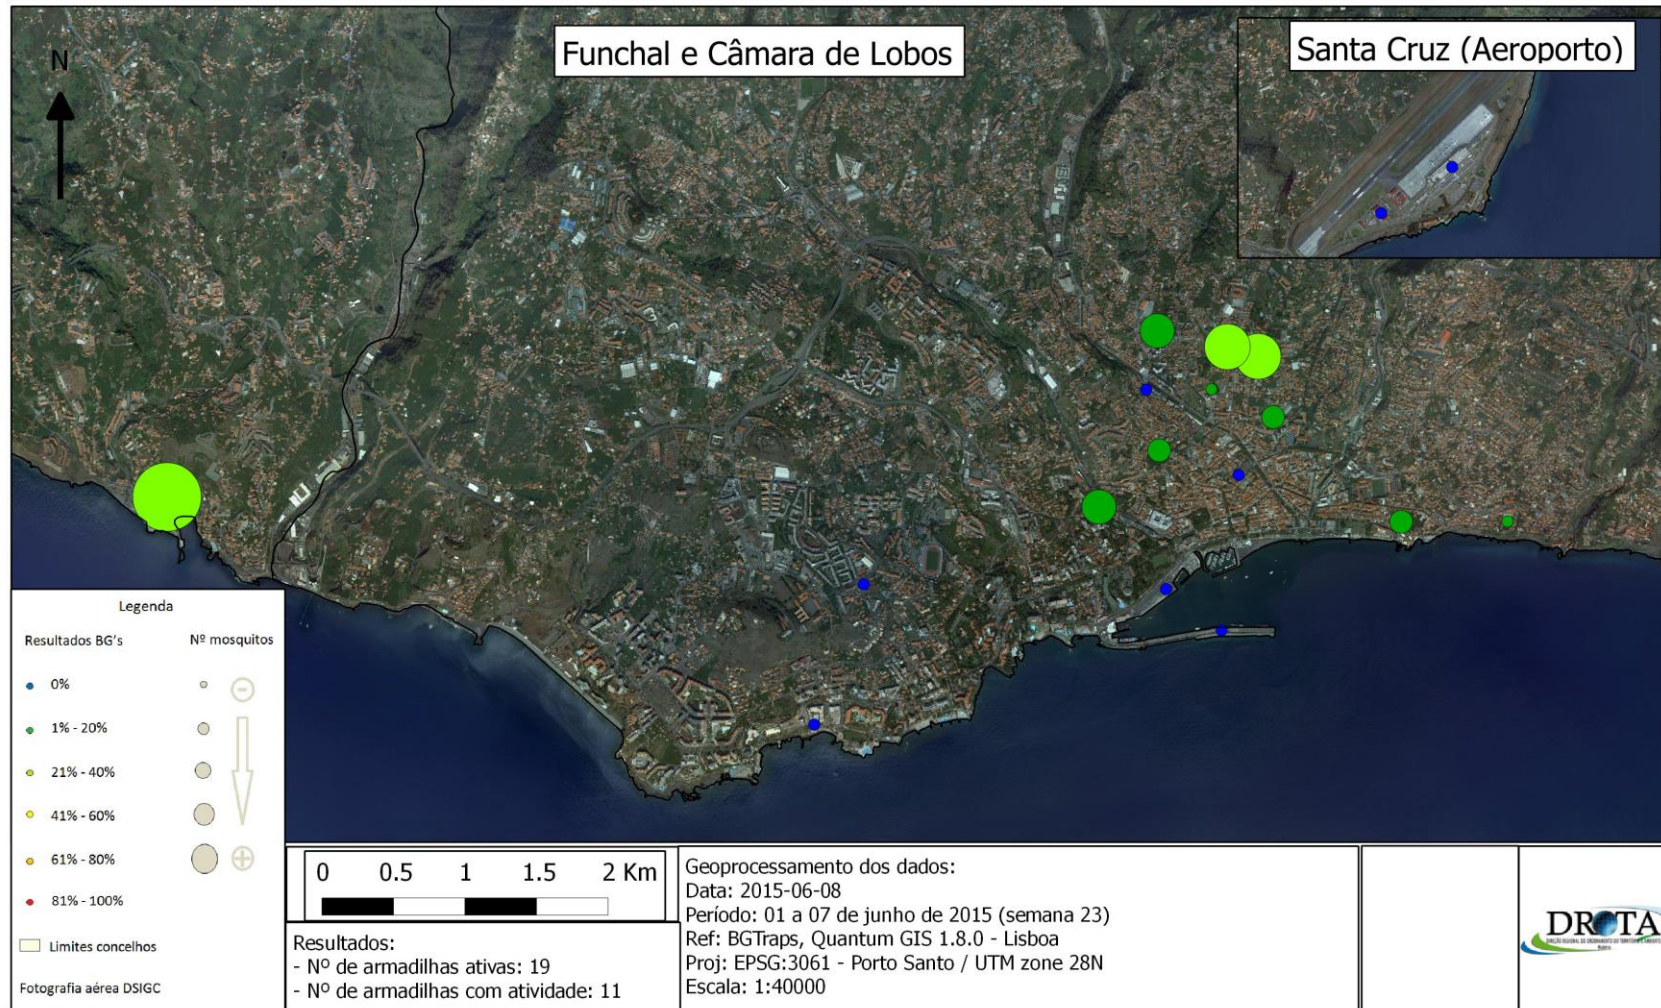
N

Funchal e Câmara de Lobos

Santa Cruz (Aeroporto)

Legenda

Resultados BG's

Nº mosquitos

0%

1% - 20%

21% - 40%

41% - 60%

61% - 80%

81% - 100%

Limites concelhos

Fotografia aérea DSIGC

0 0.5 1 1.5 2 Km

Resultados:
- Nº de armadilhas ativas: 19
- Nº de armadilhas com atividade: 11

Geoprocessamento dos dados:
Data: 2015-06-08
Período: 01 a 07 de junho de 2015 (semana 23)
Ref: BGTraps, Quantum GIS 1.8.0 - Lisboa
Proj: EPSG:3061 - Porto Santo / UTM zone 28N
Escala: 1:40000

DROTA